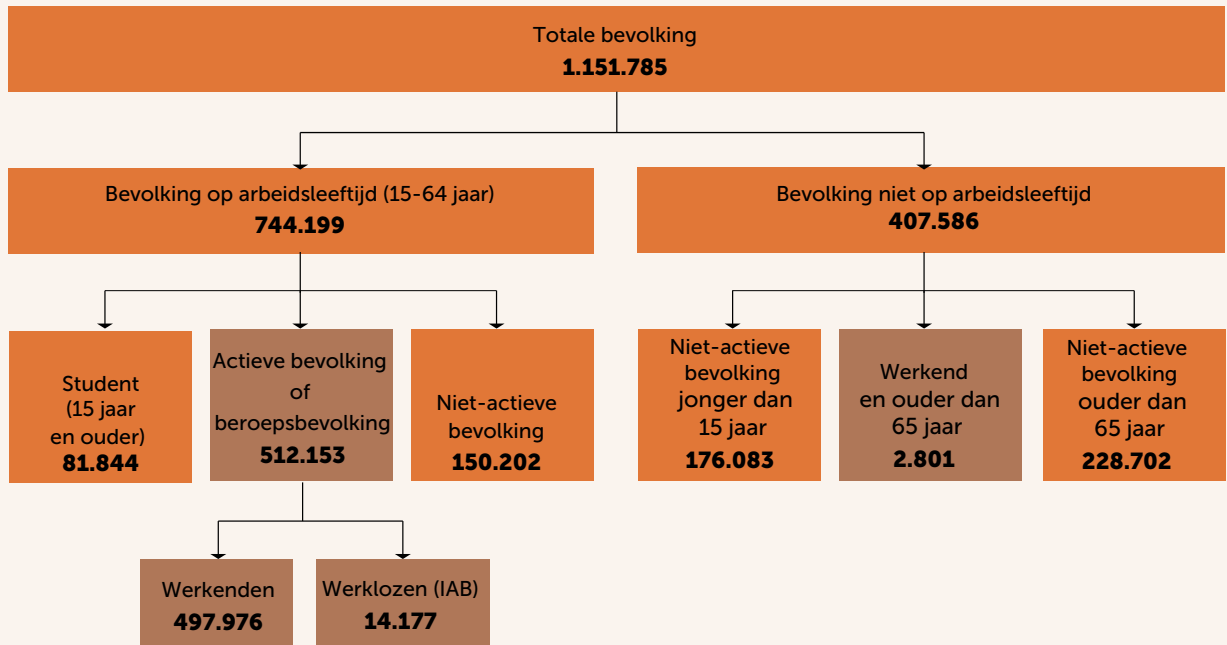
Totale bevolking
**1.151.785**

Bevolking op arbeidsleeftijd (15-64 jaar)
**744.199**

Bevolking niet op arbeidsleeftijd
**407.586**

Student (15 jaar en ouder)
**81.844**

Actieve bevolking of beroepsbevolking
**512.153**

Niet-actieve bevolking
**150.202**

Niet-actieve bevolking jonger dan 15 jaar
**176.083**

Werkend en ouder dan 65 jaar
**2.801**

Niet-actieve bevolking ouder dan 65 jaar
**228.702**

Werkenden
**497.976**

Werklozen (IAB)
**14.177**